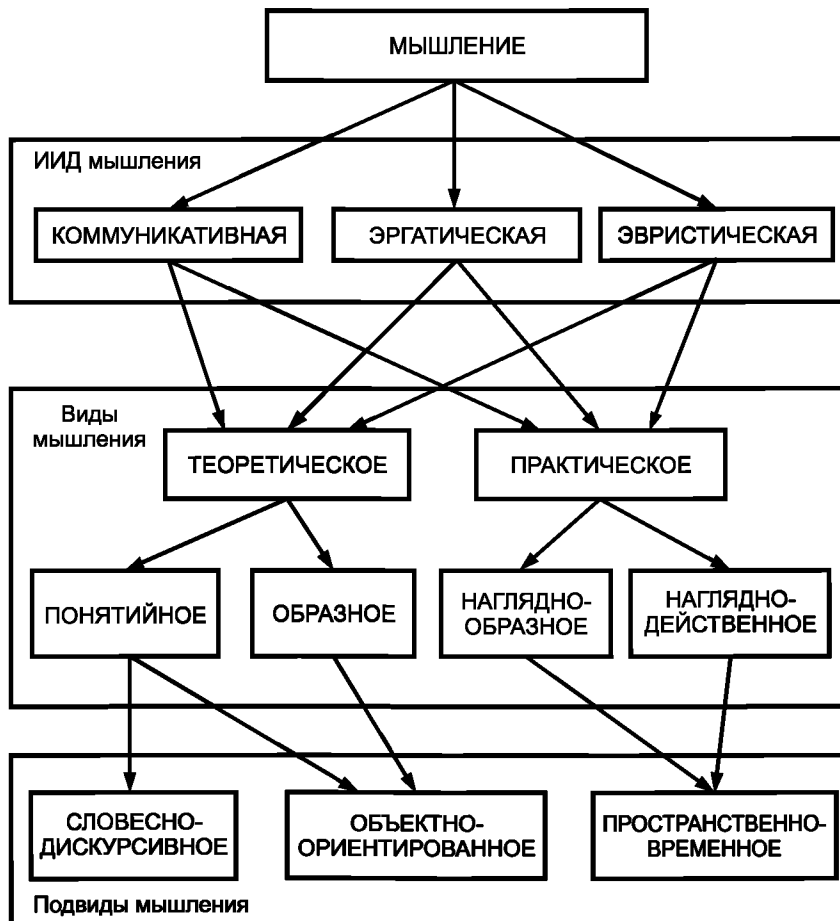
МЫШЛЕНИЕ

ИИД мышления

КОММУНИКАТИВНАЯ

ЭРГАТИЧЕСКАЯ

ЭВРИСТИЧЕСКАЯ

Виды мышления

ТЕОРЕТИЧЕСКОЕ

ПРАКТИЧЕСКОЕ

ПОНЯТИЙНОЕ

ОБРАЗНОЕ

НАГЛЯДНО-ОБРАЗНОЕ

НАГЛЯДНО-ДЕЙСТВЕННОЕ

СЛОВЕСНО-ДИСКУРСИВНОЕ

ОБЪЕКТНО-ОРИЕНТИРОВАННОЕ

ПРОСТРАНСТВЕННО-ВРЕМЕННОЕ

Подвиды мышления